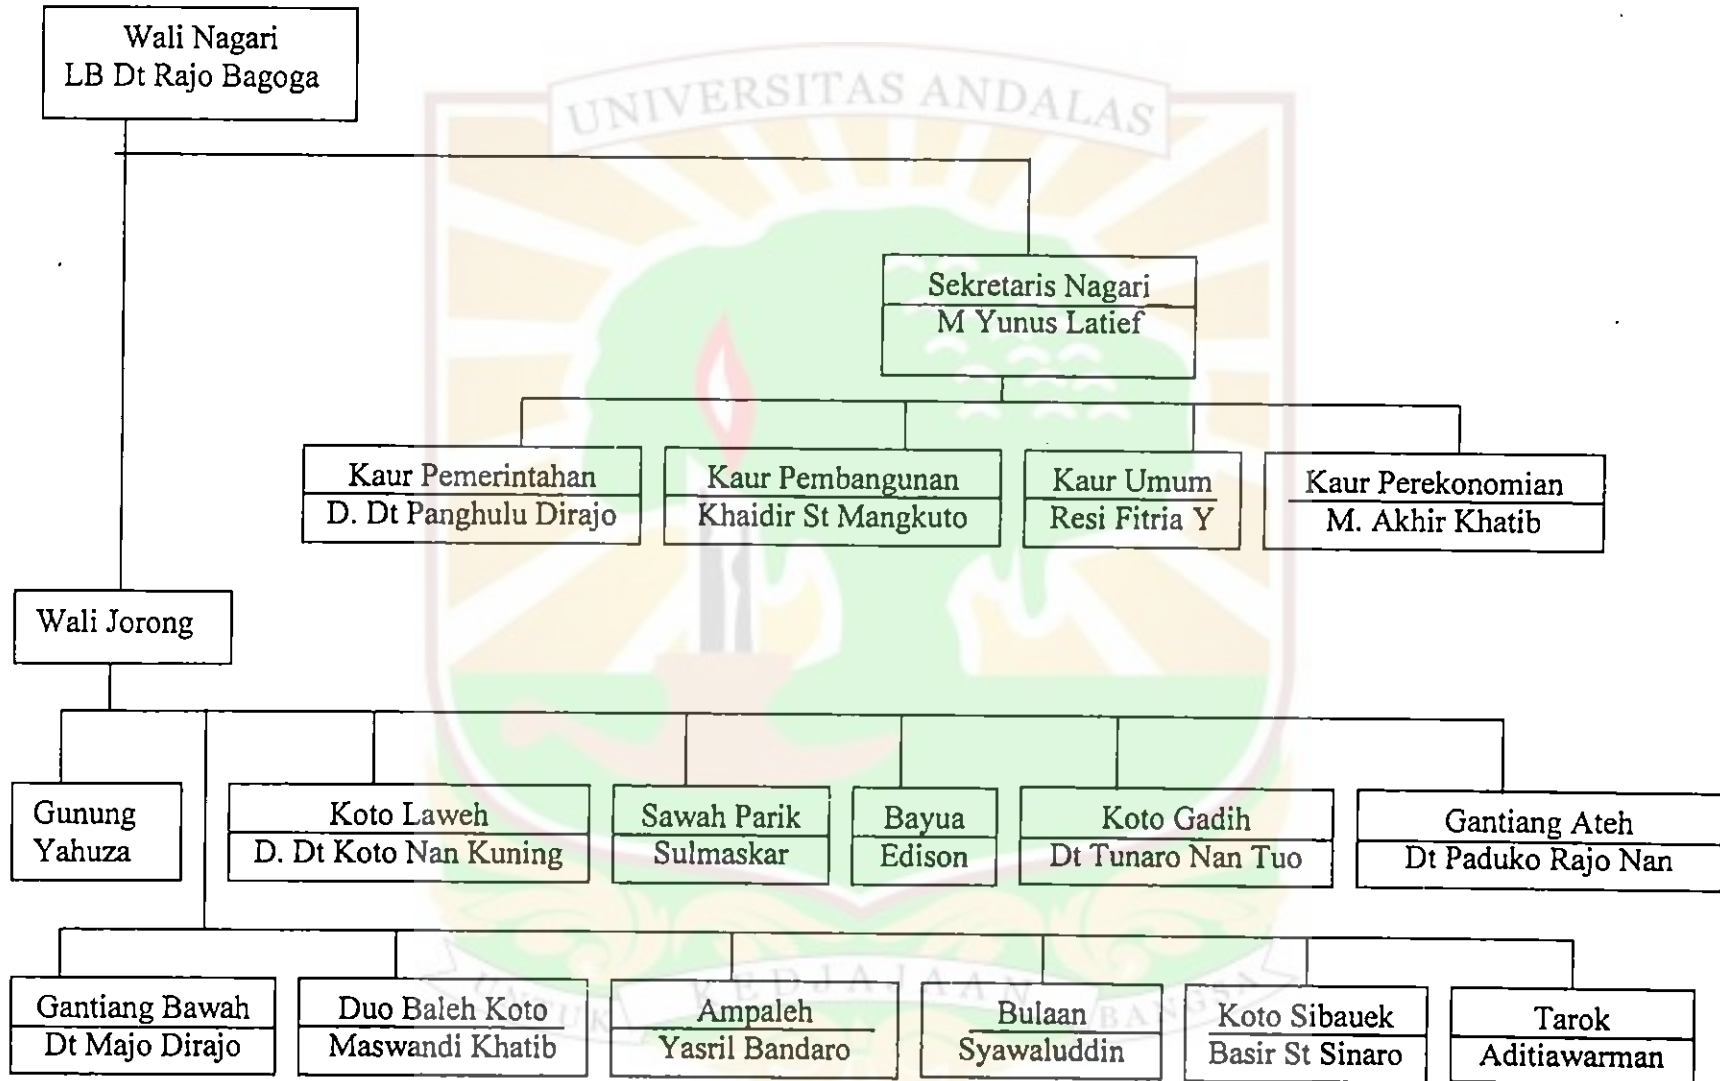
Wali Nagari
LB Dt Rajo Bagoga

UNIVERSITAS ANDALAS

Sekretaris Nagari
M Yunus Latief

Kaur Pemerintahan
D. Dt Panghulu Dirajo

Kaur Pembangunan
Khaidir St Mangkuto

Kaur Umum
Resi Fitria Y

Kaur Perekonomian
M. Akhir Khatib

Wali Jorong

Gunung Yahuza

Koto Laweh
D. Dt Koto Nan Kuning

Sawah Parik
Sulmaskar

Bayua
Edison

Koto Gadih
Dt Tunaro Nan Tuo

Gantiang Ateh
Dt Paduko Rajo Nan

Gantiang Bawah
Dt Majo Dirajo

Duo Baleh Koto
Maswandi Khatib

Ampaleh
Yasril Bandaro

Bulaan
Syawaluddin

Koto Sibauek
Basir St Sinaro

Tarok
Aditiawarman

UNTUK KEDJAJAAN BANGSA